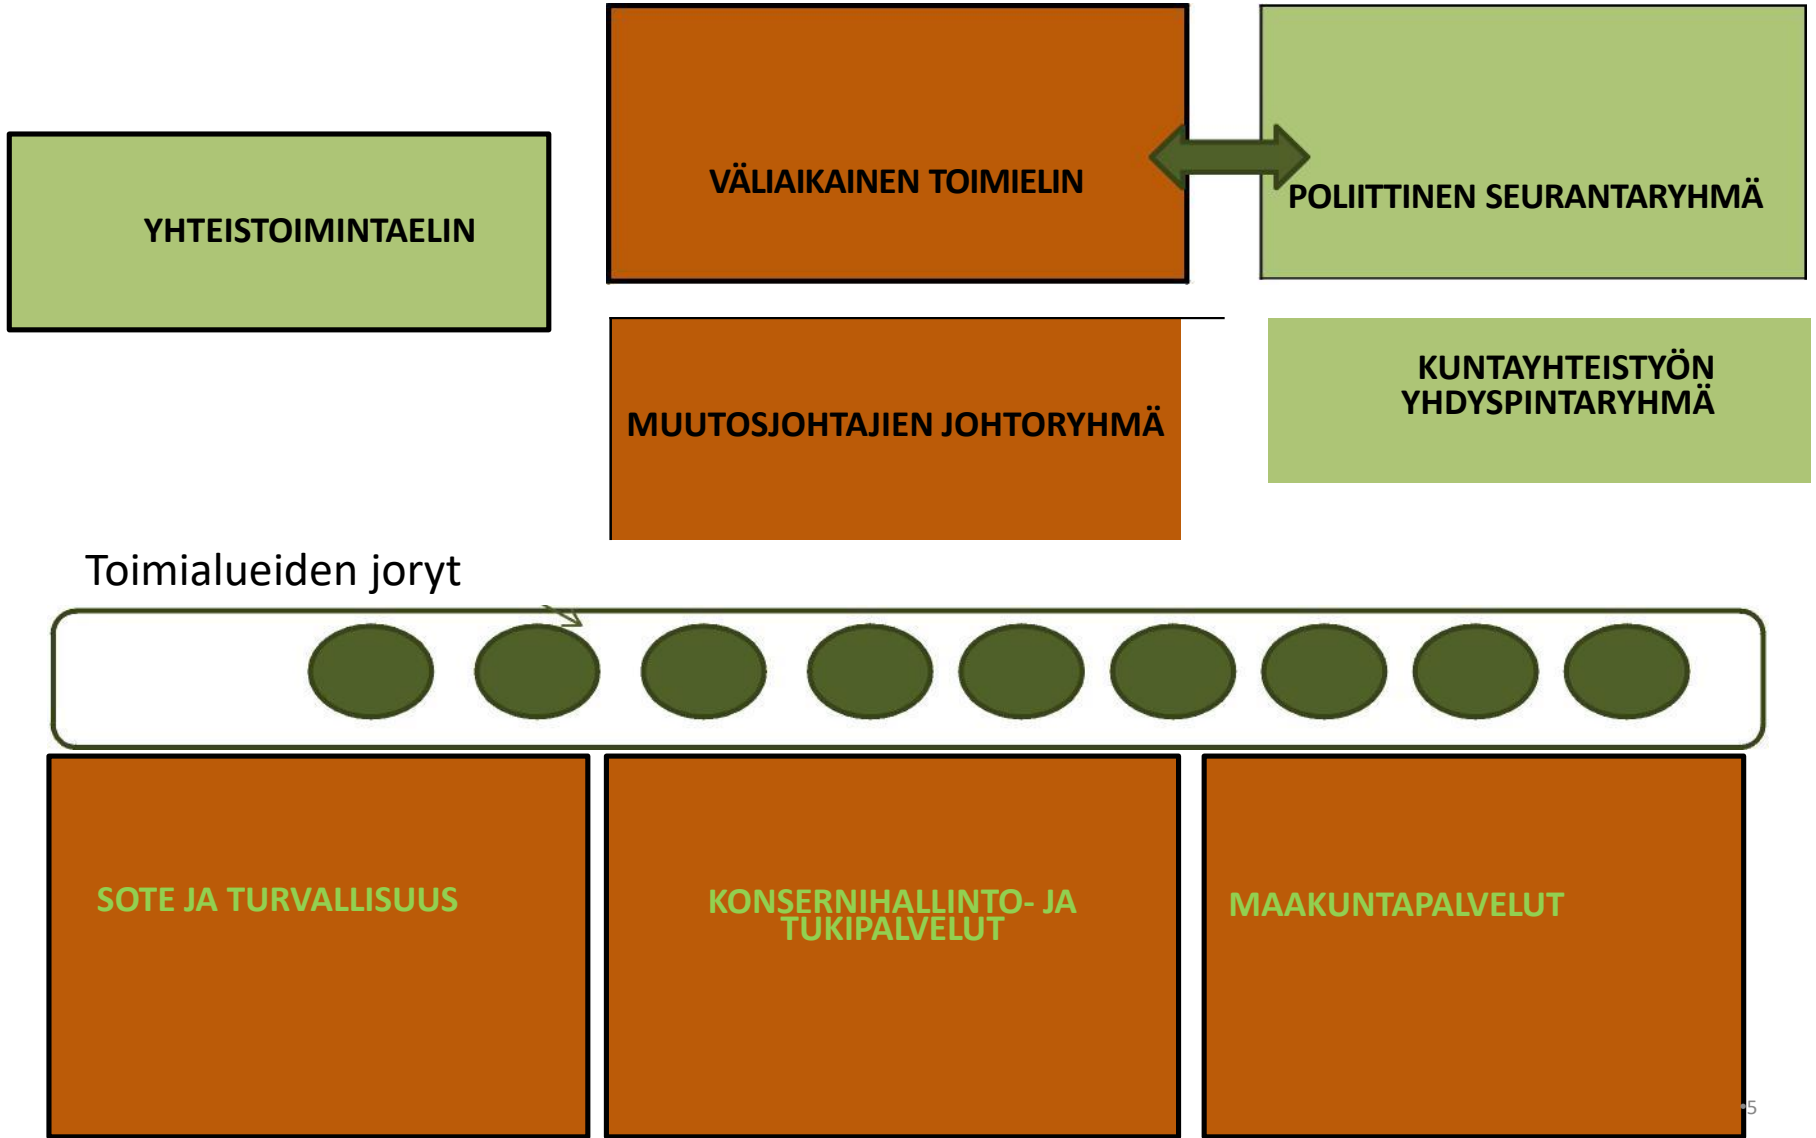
YHTEISTOIMINTAELIN

VÄLIAIKAINEN TOIMIELIN

POLIITTINEN SEURANTARYHMÄ

MUUTOSJOHTAJIEN JOHTORYHMÄ

KUNTAYHTEISTYÖN YHDYSPINTARYHMÄ

Toimialueiden joryt

SOTE JA TURVALLISUUS

KONSERNIHALLINTO- JA TUKIPALVELUT

MAAKUNTAPALVELUT

5